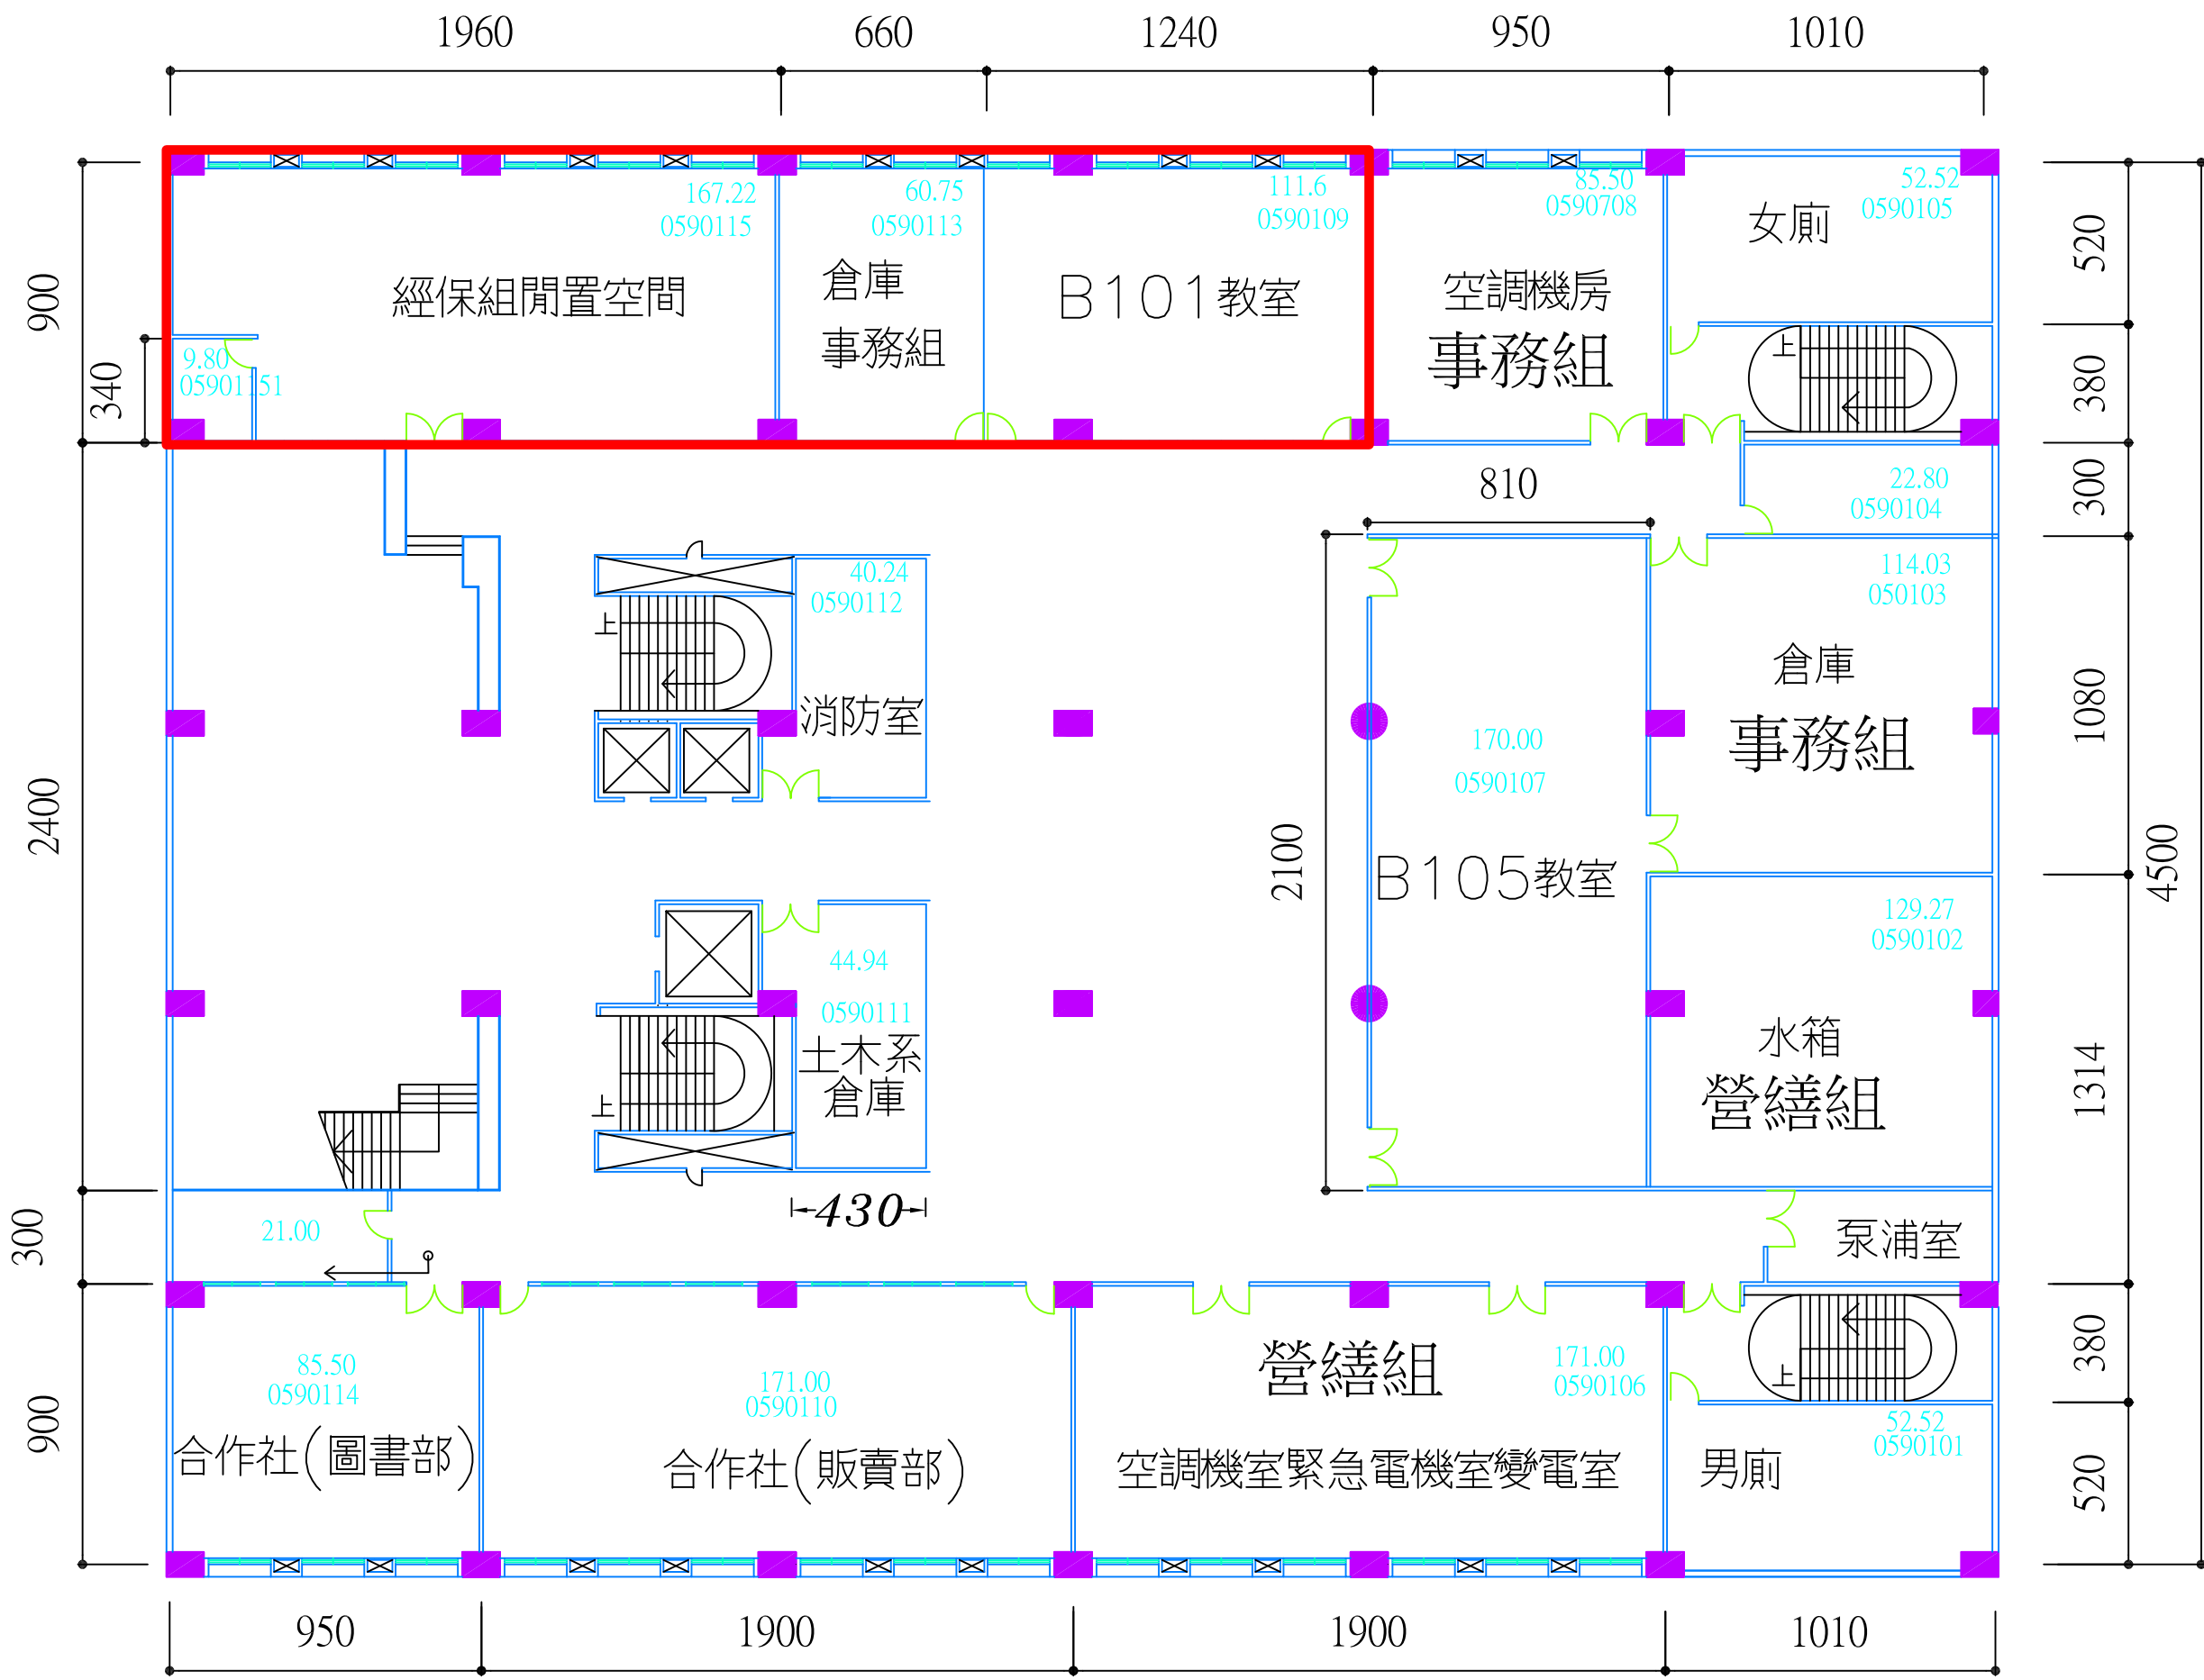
1960 660 1240 950 1010

900
340
2400
300
900

520
380
300
1080
4500
1314
380
520

167.22
0590115
經保組閒置空間
9.80
05901151

60.75
0590113
倉庫
事務組

111.6
0590109
B101教室

85.50
0590708
空調機房
事務組

52.52
0590105
女廁
上

810
22.80
0590104

114.03
050103
倉庫
事務組

40.24
0590112
上
消防室

2100
170.00
0590107
B105教室

129.27
0590102
水箱
營繕組

44.94
0590111
土木系
倉庫
上

430

21.00
泵浦室

85.50
0590114
合作社(圖書部)

171.00
0590110
合作社(販賣部)

營繕組
空調機室緊急電機室變電室

171.00
0590106
上
52.52
0590101
男廁

950 1900 1900 1010